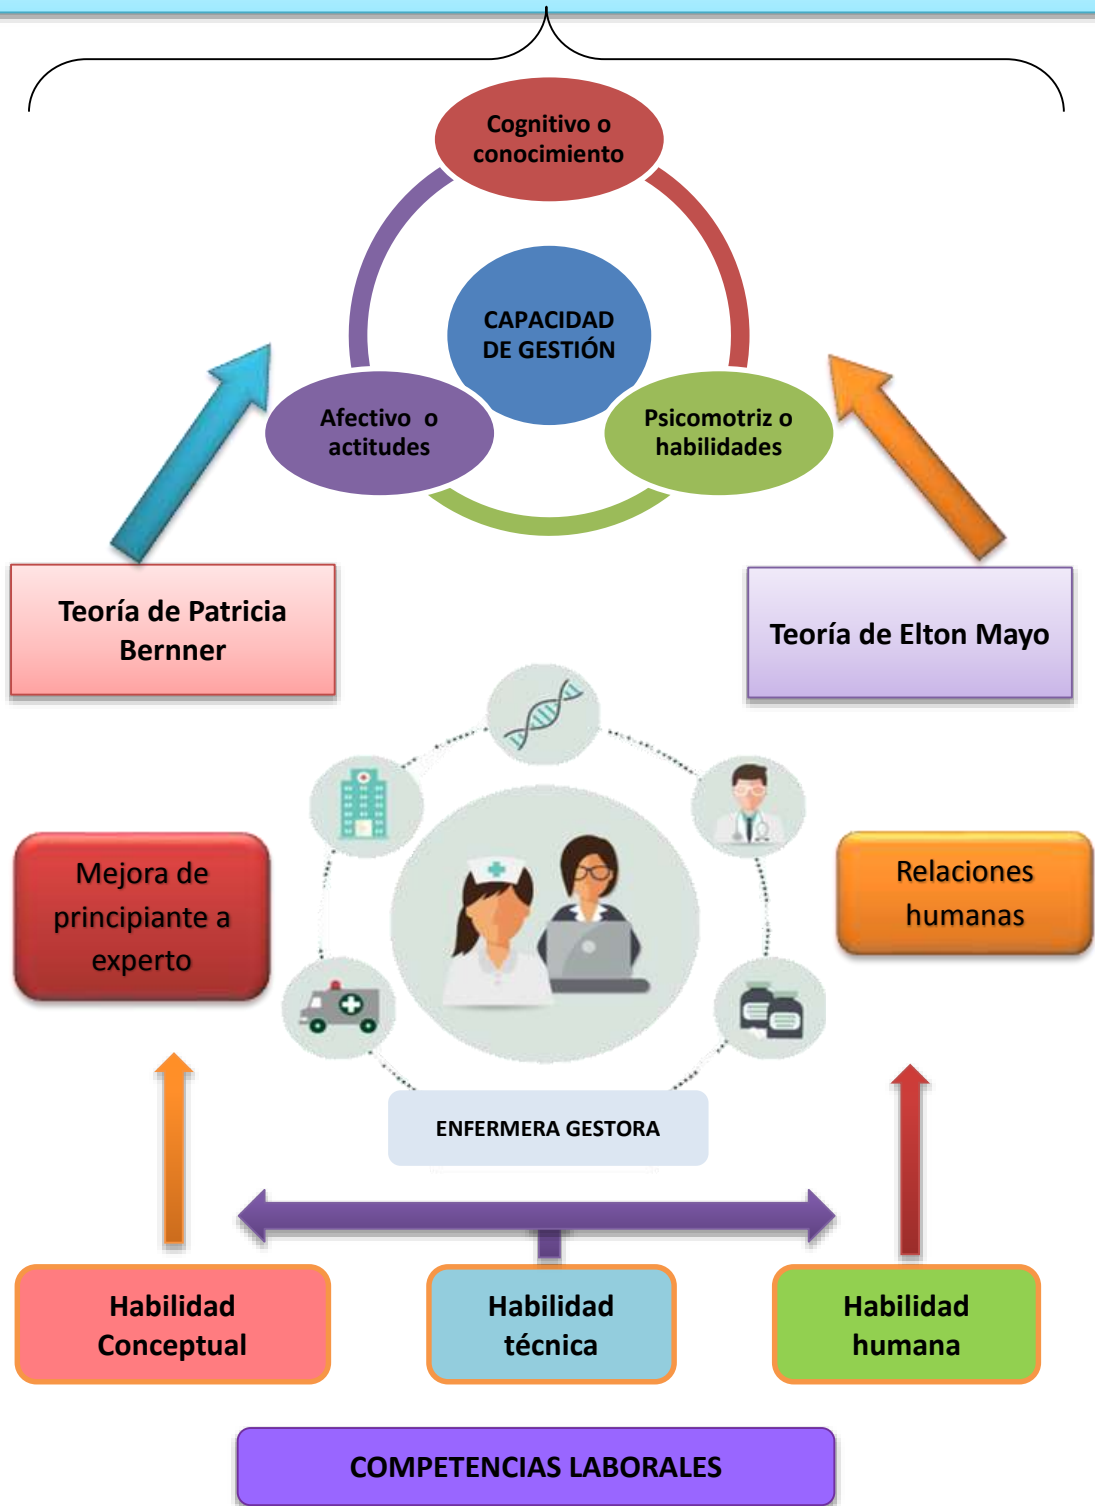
Cognitivo o conocimiento

CAPACIDAD DE GESTIÓN

Afectivo o actitudes

Psicomotriz o habilidades

Teoría de Patricia Bernner

Teoría de Elton Mayo

Mejora de principiante a experto

Relaciones humanas

ENFERMERA GESTORA

Habilidad Conceptual

Habilidad técnica

Habilidad humana

COMPETENCIAS LABORALES